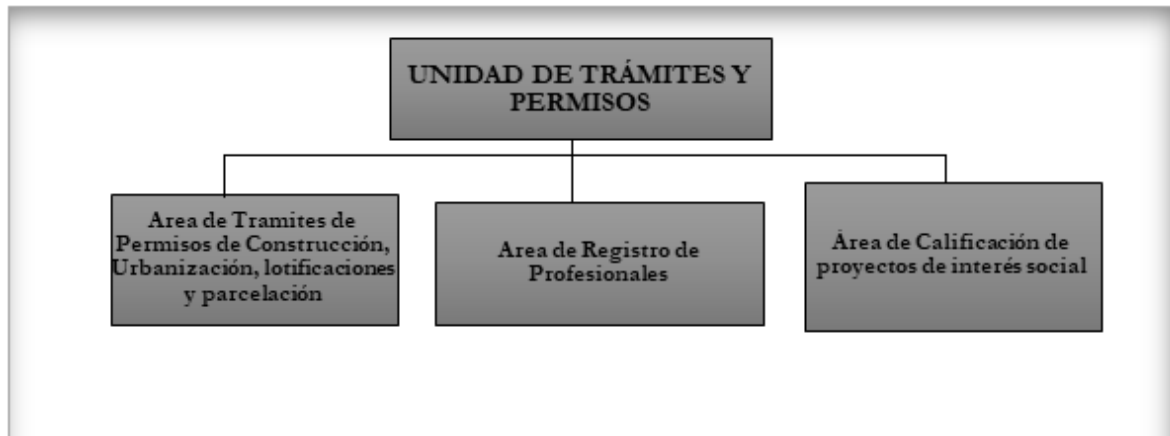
UNIDAD DE TRÁMITES Y PERMISOS

Area de Tramites de Permisos de Construcción, Urbanización, lotificaciones y parcelación

Area de Registro de Profesionales

Área de Calificación de proyectos de interés social